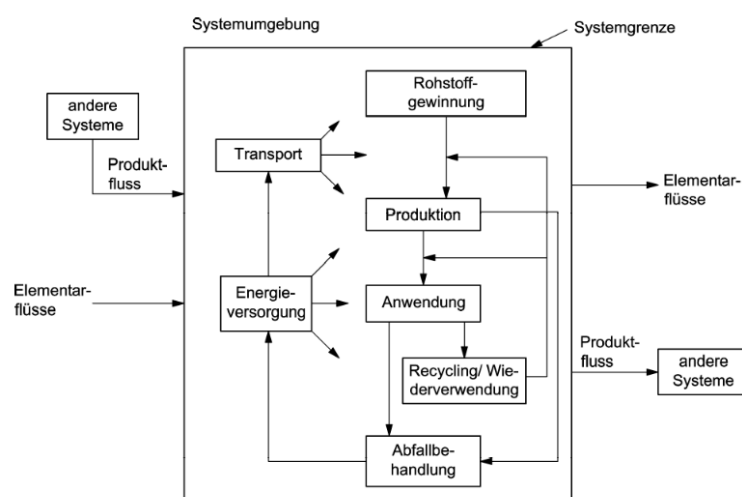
Systemumgebung

Systemgrenze

andere Systeme

Produktfluss

Elementarflüsse

Transport

Rohstoffgewinnung

Produktion

Energieversorgung

Anwendung

Recycling/ Wiederverwendung

Abfallbehandlung

Elementarflüsse

Produktfluss

andere Systeme